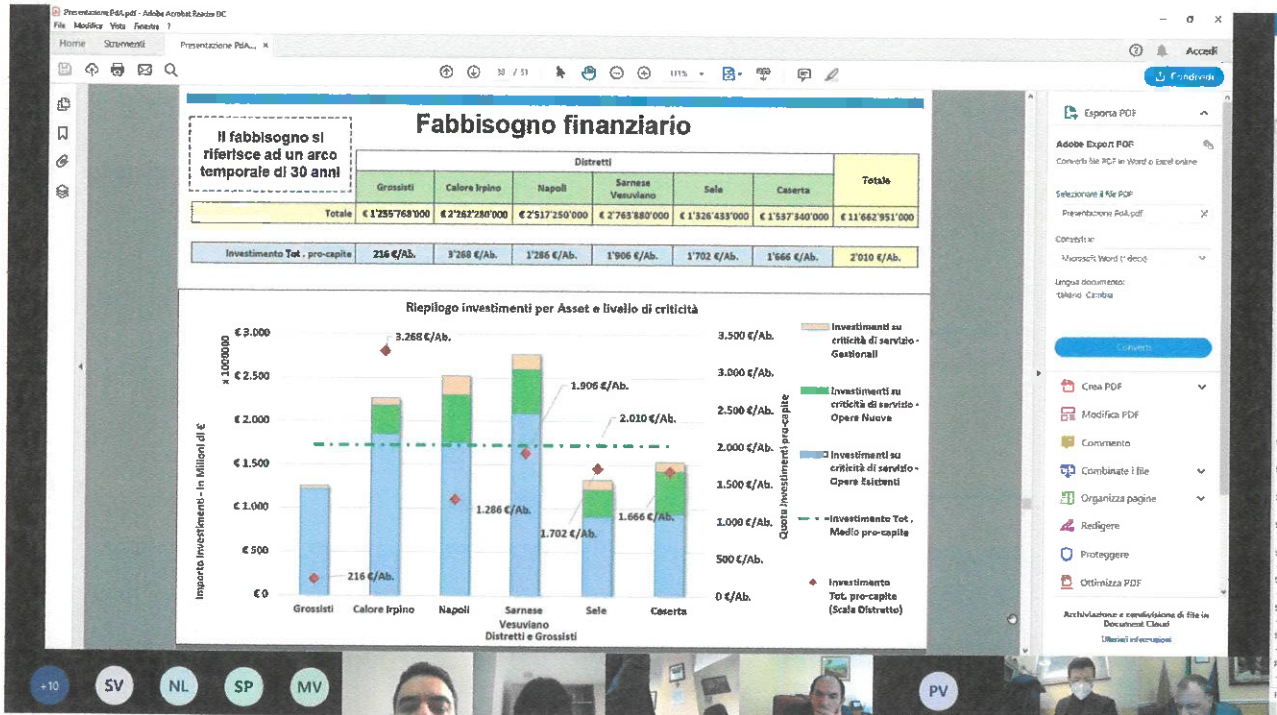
Presentazione PdA.pdf - Adobe Acrobat Reader DC
File Modifica Vista Finestra ?
Home Strumenti Presentazione PdA... ×
Accedi
30 / 51 111%
Condividi

Il fabbisogno si riferisce ad un arco temporale di 30 anni

Fabbisogno finanziario

| | Distretti | | | | | | Totale |
|---|---|---|---|---|---|---|---|
| | Grossisti | Calore Irpino | Napoli | Sarnese Vesuviano | Sele | Caserta | |
| Totale | € 1'255'768'000 | € 2'262'280'000 | € 2'517'250'000 | € 2'763'880'000 | € 1'326'433'000 | € 1'537'340'000 | € 11'662'951'000 |

| Investimento Tot . pro-capite | 216 €/Ab. | 3'268 €/Ab. | 1'286 €/Ab. | 1'906 €/Ab. | 1'702 €/Ab. | 1'666 €/Ab. | 2'010 €/Ab. |
|---|---|---|---|---|---|---|---|

Riepilogo investimenti per Asset e livello di criticità

€ 3.000
€ 2.500
€ 2.000
€ 1.500
€ 1.000
€ 500
€ 0
x 1000000
Importo investimenti - in Milioni di €
3.268 €/Ab.
1.906 €/Ab.
2.010 €/Ab.
1.286 €/Ab.
1.702 €/Ab.
1.666 €/Ab.
216 €/Ab.
Grossisti Calore Irpino Napoli Sarnese Vesuviano Sele Caserta
Distretti e Grossisti
3.500 €/Ab.
3.000 €/Ab.
2.500 €/Ab.
2.000 €/Ab.
1.500 €/Ab.
1.000 €/Ab.
500 €/Ab.
0 €/Ab.
Quota investimenti pro-capite

Investimenti su criticità di servizio - Gestionali
Investimenti su criticità di servizio - Opere Nuove
Investimenti su criticità di servizio - Opere Esistenti
Investimento Tot . Medio pro-capite
Investimento Tot. pro-capite (Scala Distretto)

Esporta PDF
Adobe Export PDF
Converti file PDF in Word o Excel online
Selezionare il file PDF
Presentazione PdA.pdf
Converti in
Microsoft Word (*.docx)
Lingua documento:
Italiano Cambia
Converti
Crea PDF
Modifica PDF
Commento
Combina file
Organizza pagine
Redigere
Proteggere
Ottimizza PDF
Attivazione e condivisione di file in Document Cloud
Ulteriori informazioni

+10 SV NL SP MV PV